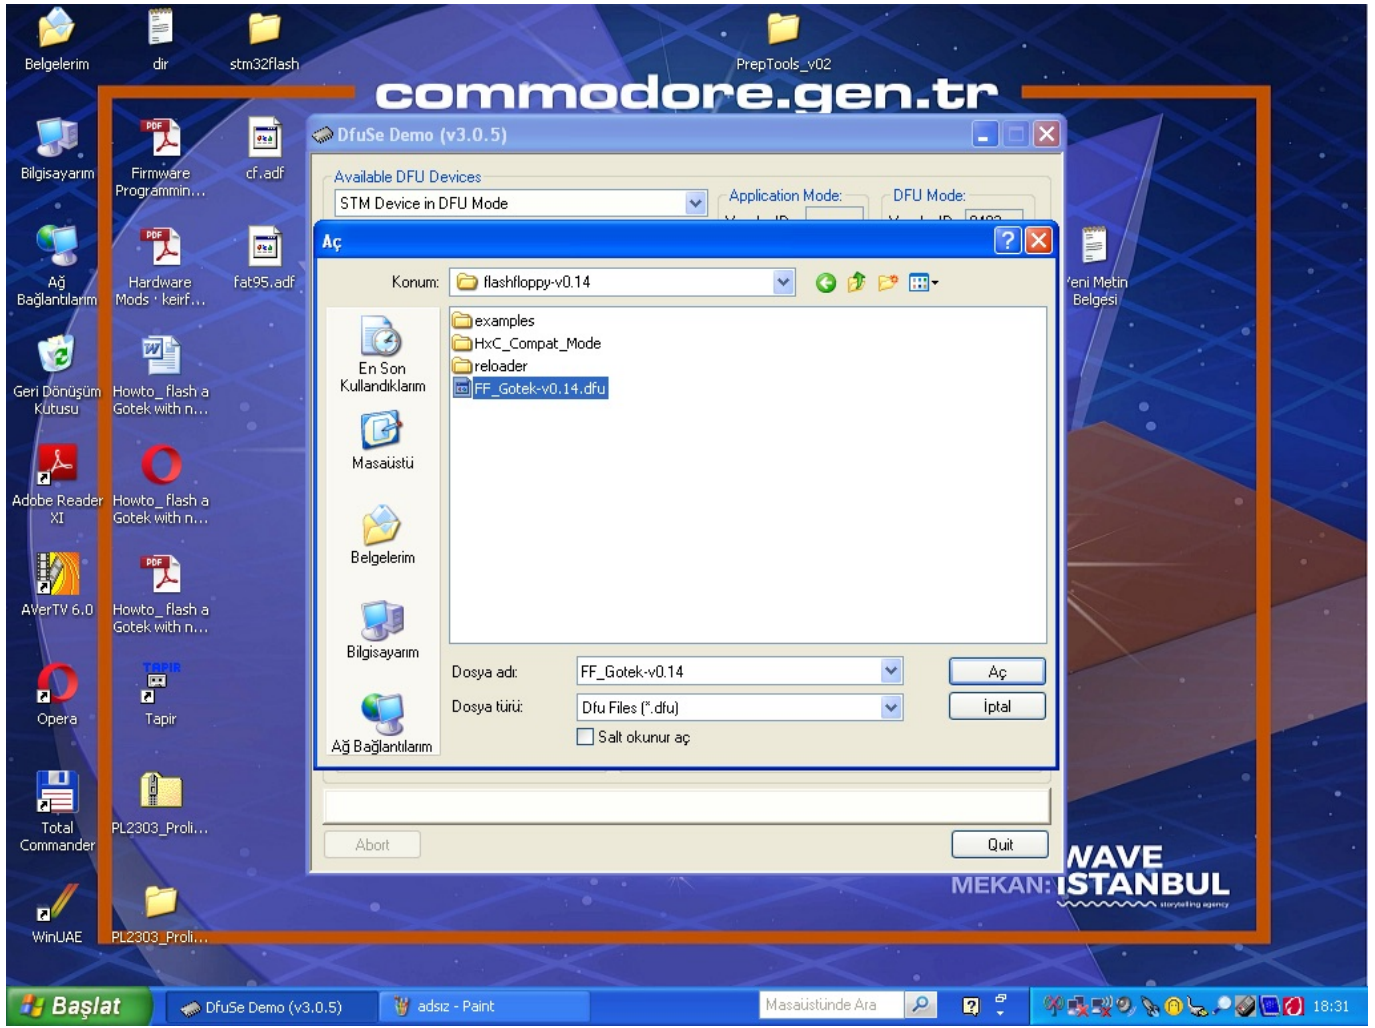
Belgelerim

dir

stm32flash

PrepTools_v02

commodore.gen.tr

Bilgisayarım

Firmware Programmin...

cf.adf

Ağ Bağlantılarım

Hardware Mods · keirf...

fat95.adf

Geri Dönüşüm Kutusu

Howto_flash a Gotek with n...

Adobe Reader XI

Howto_flash a Gotek with n...

AVerTV 6.0

Howto_flash a Gotek with n...

Opera

Tapir

Total Commander

PL2303_Proli...

WinUAE

PL2303_Proli...

'eni Metin Belgesi

DfuSe Demo (v3.0.5)

Available DFU Devices

STM Device in DFU Mode

Application Mode:

DFU Mode:

Aç

Konum: flashfloppy-v0.14

En Son Kullandıklarım

Masaüstü

Belgelerim

Bilgisayarım

Ağ Bağlantılarım

examples
HxC_Compat_Mode
reloader
FF_Gotek-v0.14.dfu

Dosya adı: FF_Gotek-v0.14

Dosya türü: Dfu Files (*.dfu)

Salt okunur aç

Aç

İptal

Abort

Quit

WAVE
MEKAN: ISTANBUL
storytelling agency

Başlat

DfuSe Demo (v3.0.5)

adsız - Paint

Masaüstünde Ara

18:31